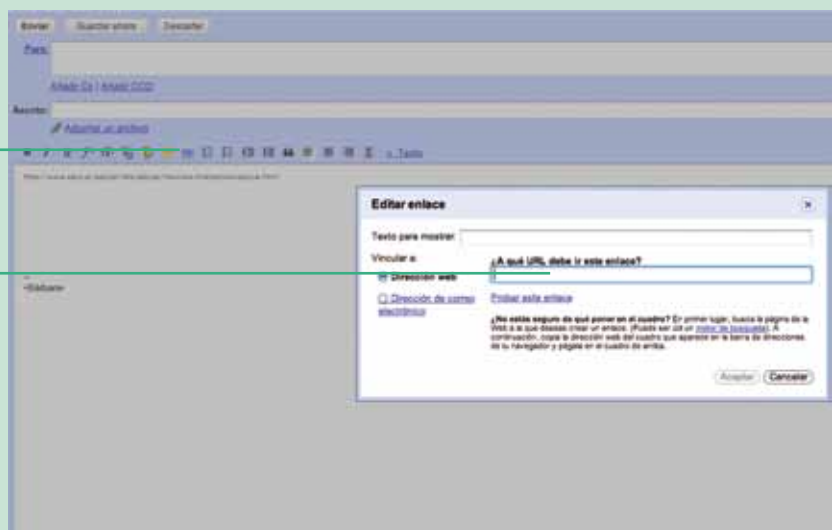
Enviar Guardar ahora Descartar

Para:

Añadir CC | Añadir CCO

Asunto:

Adjuntar un archivo

« Texto

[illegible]

--
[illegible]

Editar enlace

Texto para mostrar:

Vincular a:

Dirección web

Dirección de correo electrónico

¿A qué URL debe ir este enlace?

Probar este enlace

¿No estás seguro de qué poner en el cuadro? En primer lugar, busca la página de la Web a la que deseas crear un enlace. (Puede ser útil un motor de búsqueda). A continuación, copia la dirección web del cuadro que aparece en la barra de direcciones de tu navegador y pégala en el cuadro de arriba.

Aceptar Cancelar